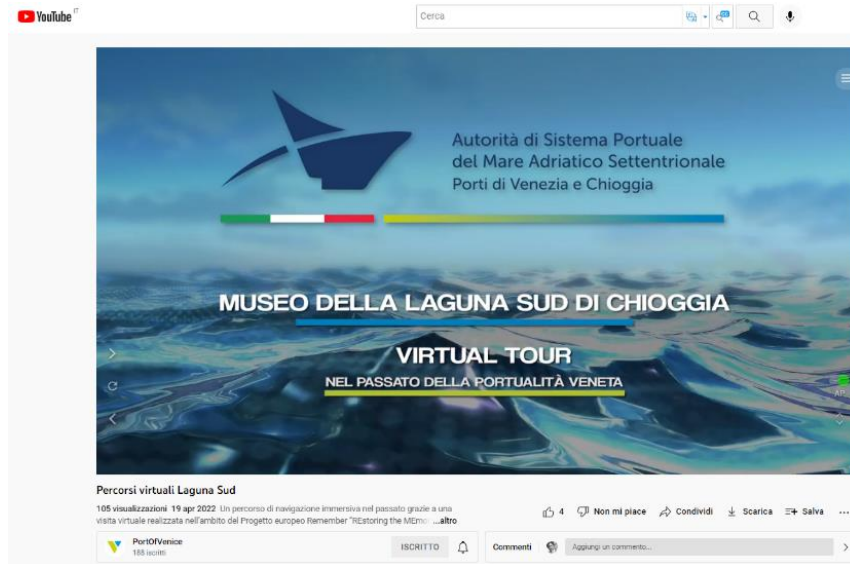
YouTube IT

Cerca

Autorità di Sistema Portuale
del Mare Adriatico Settentrionale
Porti di Venezia e Chioggia

MUSEO DELLA LAGUNA SUD DI CHIOGGIA

VIRTUAL TOUR
NEL PASSATO DELLA PORTUALITÀ VENETA

Percorsi virtuali Laguna Sud

105 visualizzazioni 19 apr 2022 Un percorso di navigazione immersiva nel passato grazie a una visita virtuale realizzata nell'ambito del Progetto europeo Remember "REstoring the MEmo ...altro

4 Non mi piace Condividi Scarica Salva

PortOfVenice
188 iscritti

ISCRITTO

Commenti Aggiungi un commento...